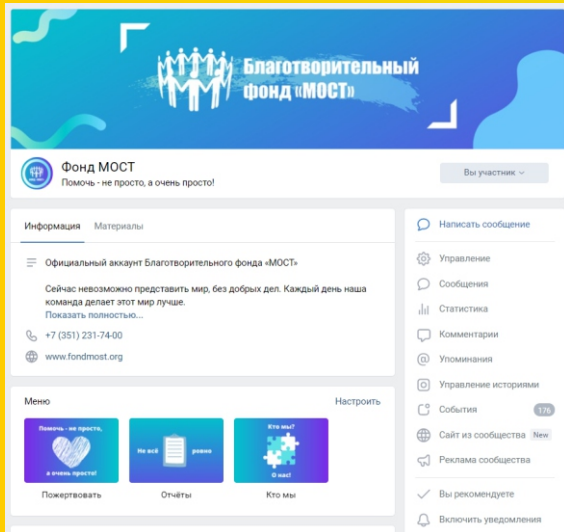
Благотворительный фонд «МОСТ»

Фонд МОСТ
Помочь - не просто, а очень просто!

Вы участник

Информация Материалы

Официальный аккаунт Благотворительного фонда «МОСТ»

Сейчас невозможно представить мир, без добрых дел. Каждый день наша команда делает этот мир лучше.
Показать полностью...

+7 (351) 231-74-00

www.fondmost.org

Меню Настроить

Помочь - не просто, а очень просто!
Пожертвовать

Не всё ровно
Отчёты

Кто мы? О нас!
Кто мы

Написать сообщение
Управление
Сообщения
Статистика
Комментарии
Упоминания
Управление историями
События 176
Сайт из сообщества New
Реклама сообщества
Вы рекомендуете
Включить уведомления